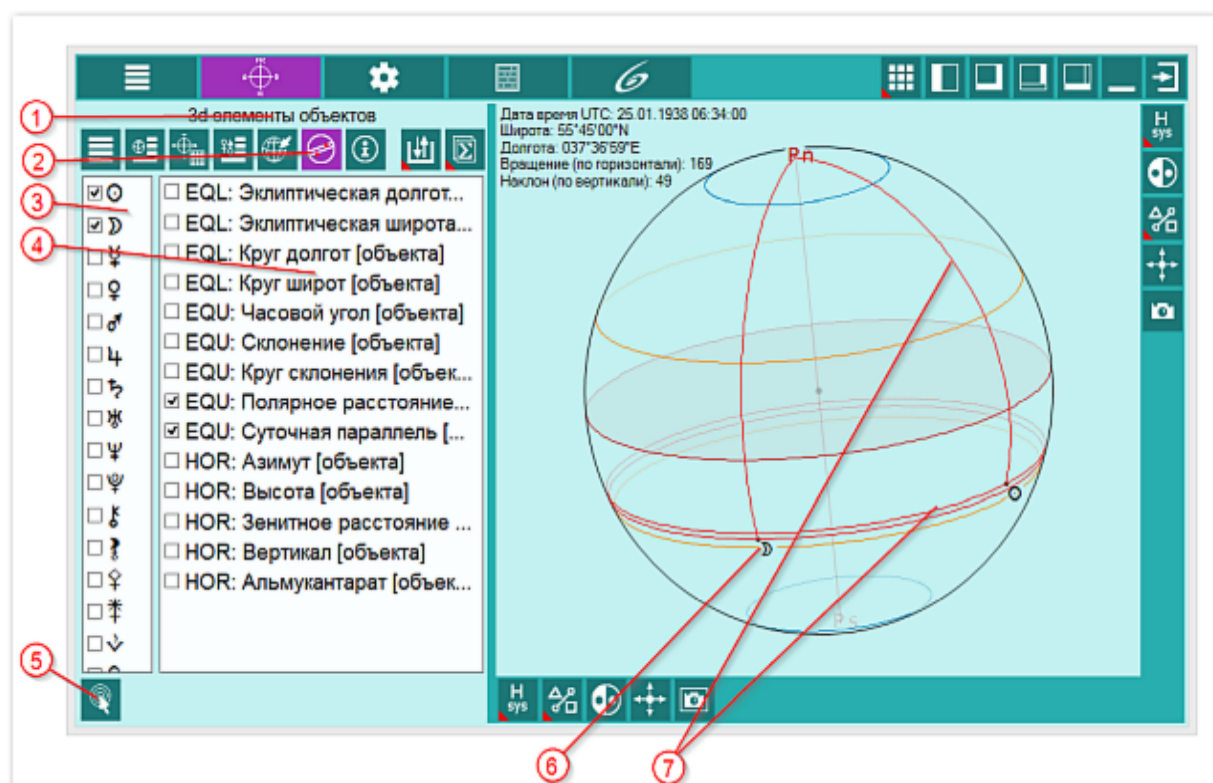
1
3d элементы объектов
2
3
4
5
☑ ☉
☑ ☽
☐ ☿
☐ ♀
☐ ♂
☐ ♃
☐ ♄
☐ ♅
☐ ♆
☐ ♇
☐ ⚷
☐ EQL: Эклиптическая долгот...
☐ EQL: Эклиптическая широта...
☐ EQL: Круг долгот [объекта]
☐ EQL: Круг широт [объекта]
☐ EQU: Часовой угол [объекта]
☐ EQU: Склонение [объекта]
☐ EQU: Круг склонения [объек...
☑ EQU: Полярное расстояние...
☑ EQU: Суточная параллель [...
☐ HOR: Азимут [объекта]
☐ HOR: Высота [объекта]
☐ HOR: Зенитное расстояние ...
☐ HOR: Вертикал [объекта]
☐ HOR: Альмукантарат [объек...
Дата время UTC: 25.01.1938 06:34:00
Широта: 55°45'00"N
Долгота: 037°36'59"E
Вращение (по горизонтали): 169
Наклон (по вертикали): 49
Pn
Ps
H sys
H sys
6
7